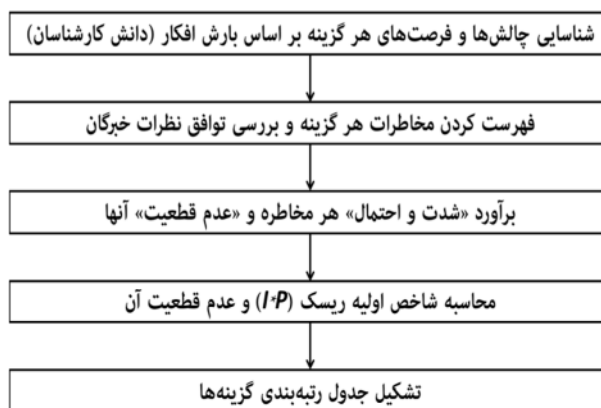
شناسایی چالش‌ها و فرصت‌های هر گزینه بر اساس بارش افکار (دانش کارشناسان)

فهرست کردن مخاطرات هر گزینه و بررسی توافق نظرات خبرگان

برآورد «شدت و احتمال» هر مخاطره و «عدم قطعیت» آنها

محاسبه شاخص اولیه ریسک ($I*P$) و عدم قطعیت آن

تشکیل جدول رتبه‌بندی گزینه‌ها